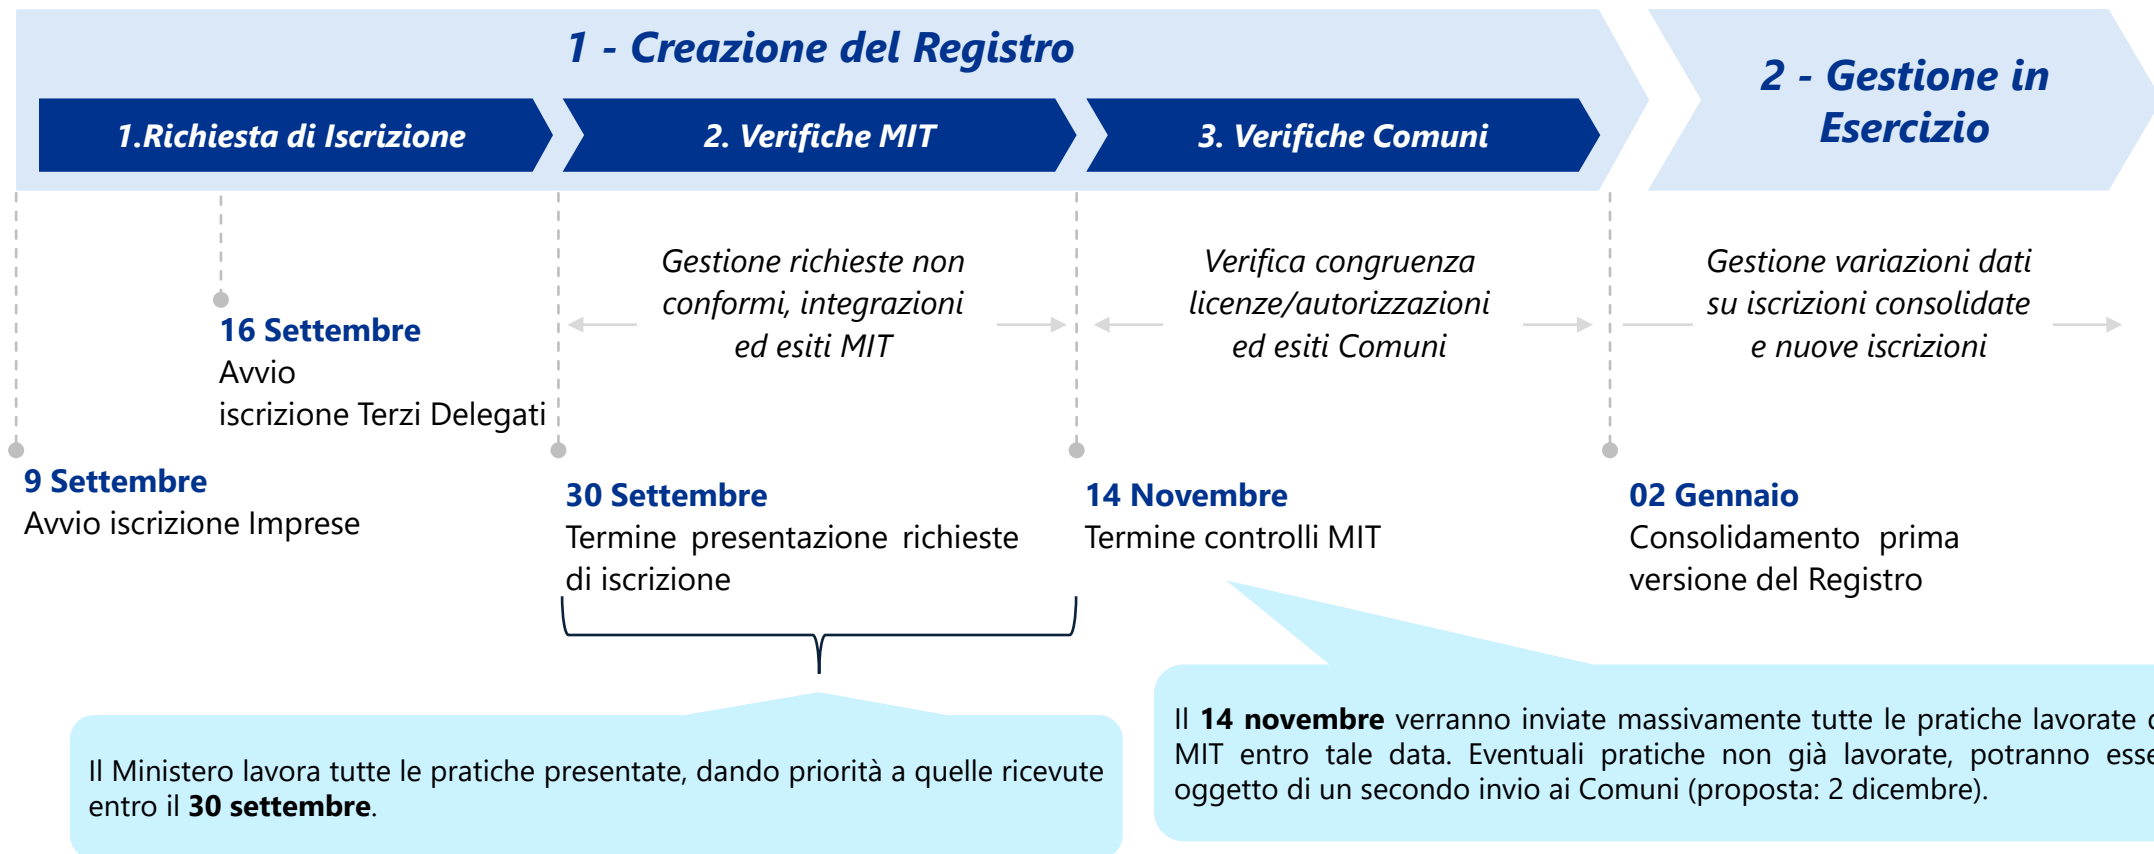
1 - Creazione del Registro

2 - Gestione in Esercizio

1.Richiesta di Iscrizione

2. Verifiche MIT

3. Verifiche Comuni

Gestione richieste non conformi, integrazioni ed esiti MIT

Verifica congruenza licenze/autorizzazioni ed esiti Comuni

Gestione variazioni dati su iscrizioni consolidate e nuove iscrizioni

16 Settembre
Avvio iscrizione Terzi Delegati

9 Settembre
Avvio iscrizione Imprese

30 Settembre
Termine presentazione richieste di iscrizione

14 Novembre
Termine controlli MIT

02 Gennaio
Consolidamento prima versione del Registro

Il Ministero lavora tutte le pratiche presentate, dando priorità a quelle ricevute entro il **30 settembre**.

Il **14 novembre** verranno inviate massivamente tutte le pratiche lavorate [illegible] MIT entro tale data. Eventuali pratiche non già lavorate, potranno esse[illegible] oggetto di un secondo invio ai Comuni (proposta: 2 dicembre).